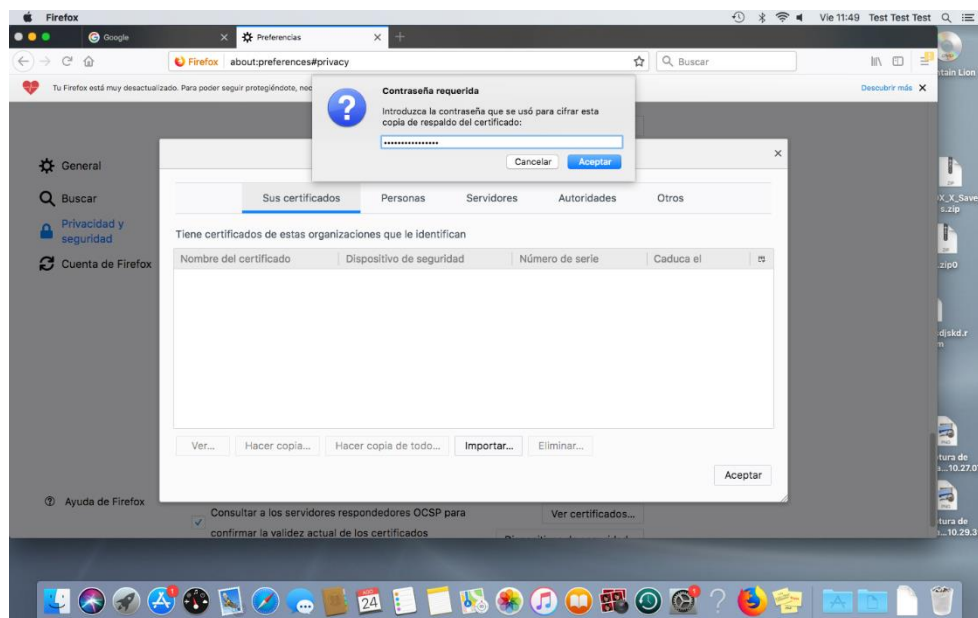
Firefox

Vie 11:49 Test Test Test

Google

Preferencias

Firefox about:preferences#privacy

Buscar

Tu Firefox está muy desactualizado. Para poder seguir protegiéndote, nec

Descubrir más

Contraseña requerida

Introduzca la contraseña que se usó para cifrar esta copia de respaldo del certificado:

••••••••••••••••

Cancelar Aceptar

General

Buscar

Privacidad y seguridad

Cuenta de Firefox

Sus certificados | Personas | Servidores | Autoridades | Otros

Tiene certificados de estas organizaciones que le identifican

| Nombre del certificado | Dispositivo de seguridad | Número de serie | Caduca el |
|---|---|---|---|

Ver... Hacer copia... Hacer copia de todo... Importar... Eliminar...

Aceptar

Ayuda de Firefox

Consultar a los servidores respondedores OCSP para confirmar la validez actual de los certificados

Ver certificados...

tain Lion

X_X_Save s.zip

.zip0

djskd.r m

tura de a...10.27.0

tura de a...10.29.3

24